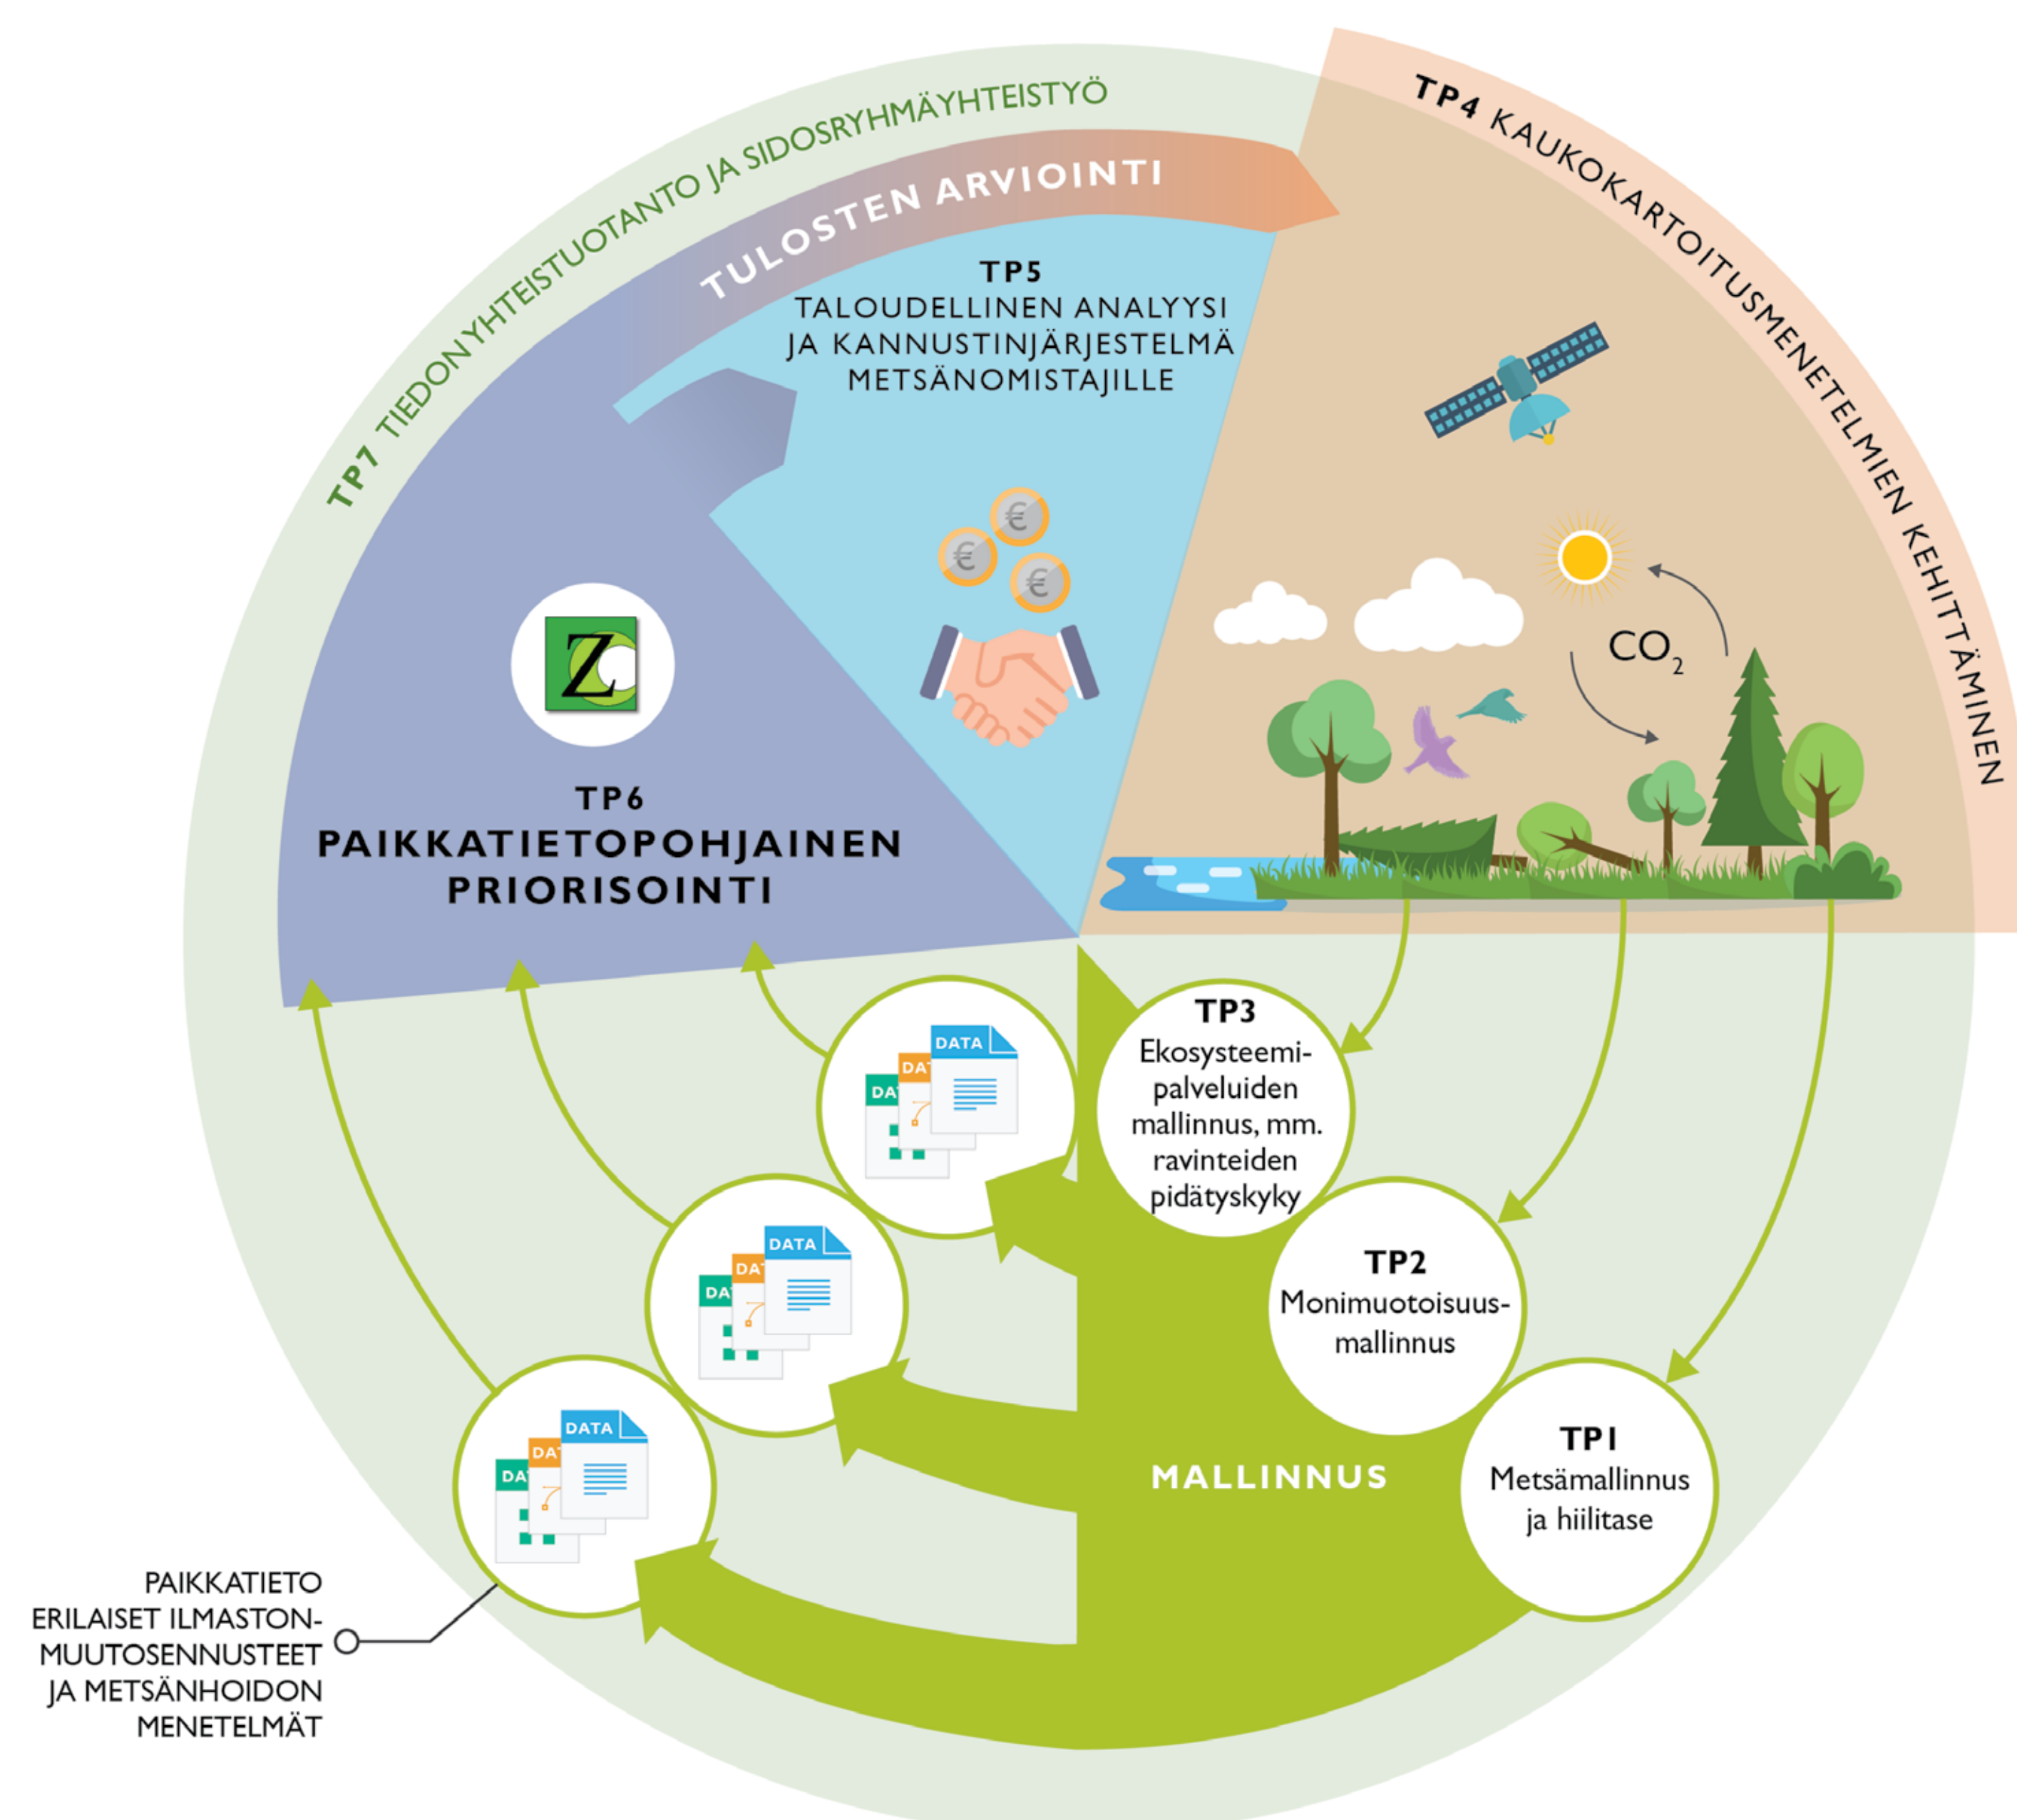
TP7 TIEDONYHTEISTUOTANTO JA SIDOSRYHMÄYHTEISTYÖ

TULOSTEN ARVIOINTI

TP4 KAUKOKARTOITUSMENETELMIEN KEHITTÄMINEN

TP5
TALOUDELLINEN ANALYYSI JA KANNUSTINJÄRJESTELMÄ METSÄNOMISTAJILLE

Z

TP6
PAIKKATIETOPOHJAINEN PRIORISOINTI

$CO_2$

DATA
DAT
DA

DATA
DAT
DA

DATA
DAT
DA

TP3
Ekosysteemipalveluiden mallinnus, mm. ravinteiden pidätyskyky

TP2
Monimuotoisuusmallinnus

TP1
Metsämallinnus ja hiilitase

MALLINNUS

PAIKKATIETO
ERILAISET ILMASTONMUUTOSENNUSTEET JA METSÄNHOIDON MENETELMÄT